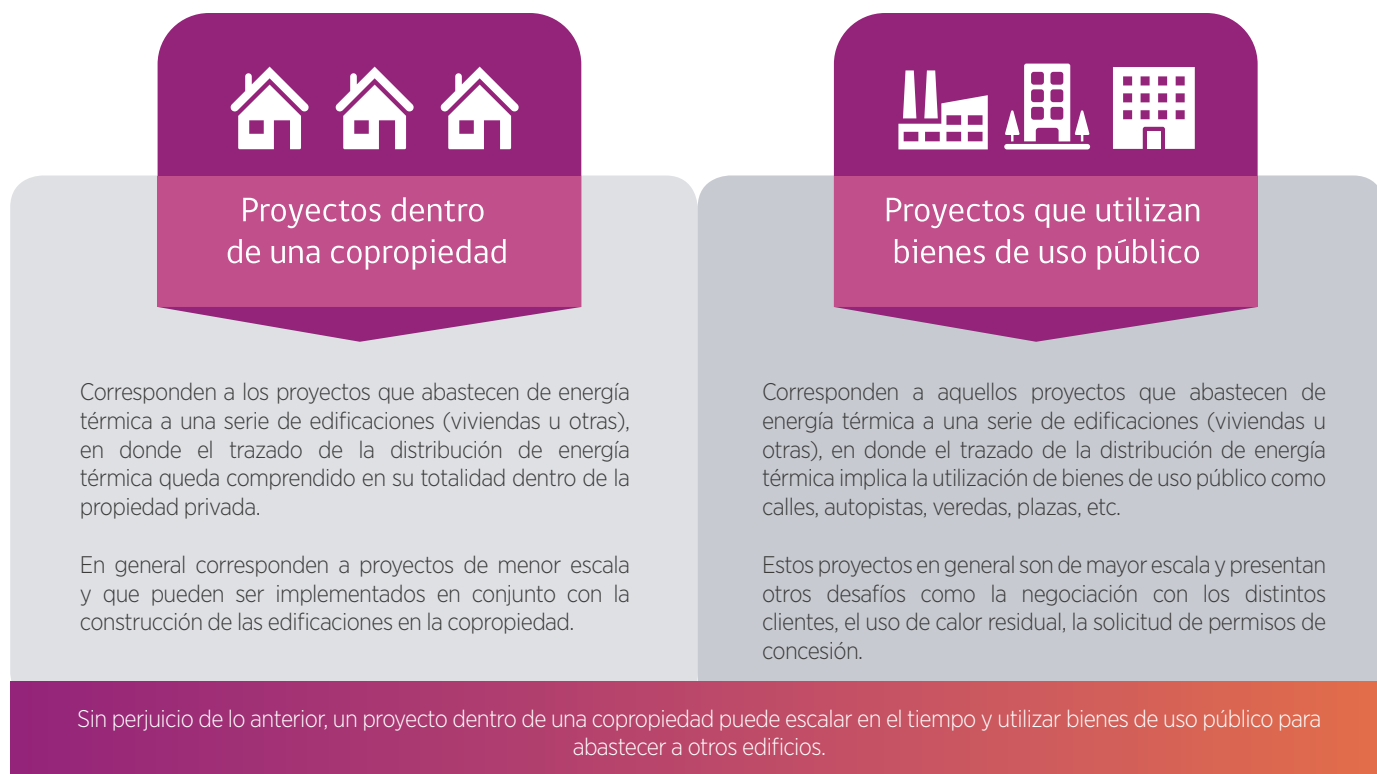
Proyectos dentro de una copropiedad

Corresponden a los proyectos que abastecen de energía térmica a una serie de edificaciones (viviendas u otras), en donde el trazado de la distribución de energía térmica queda comprendido en su totalidad dentro de la propiedad privada.

En general corresponden a proyectos de menor escala y que pueden ser implementados en conjunto con la construcción de las edificaciones en la copropiedad.

Proyectos que utilizan bienes de uso público

Corresponden a aquellos proyectos que abastecen de energía térmica a una serie de edificaciones (viviendas u otras), en donde el trazado de la distribución de energía térmica implica la utilización de bienes de uso público como calles, autopistas, veredas, plazas, etc.

Estos proyectos en general son de mayor escala y presentan otros desafíos como la negociación con los distintos clientes, el uso de calor residual, la solicitud de permisos de concesión.

Sin perjuicio de lo anterior, un proyecto dentro de una copropiedad puede escalar en el tiempo y utilizar bienes de uso público para abastecer a otros edificios.